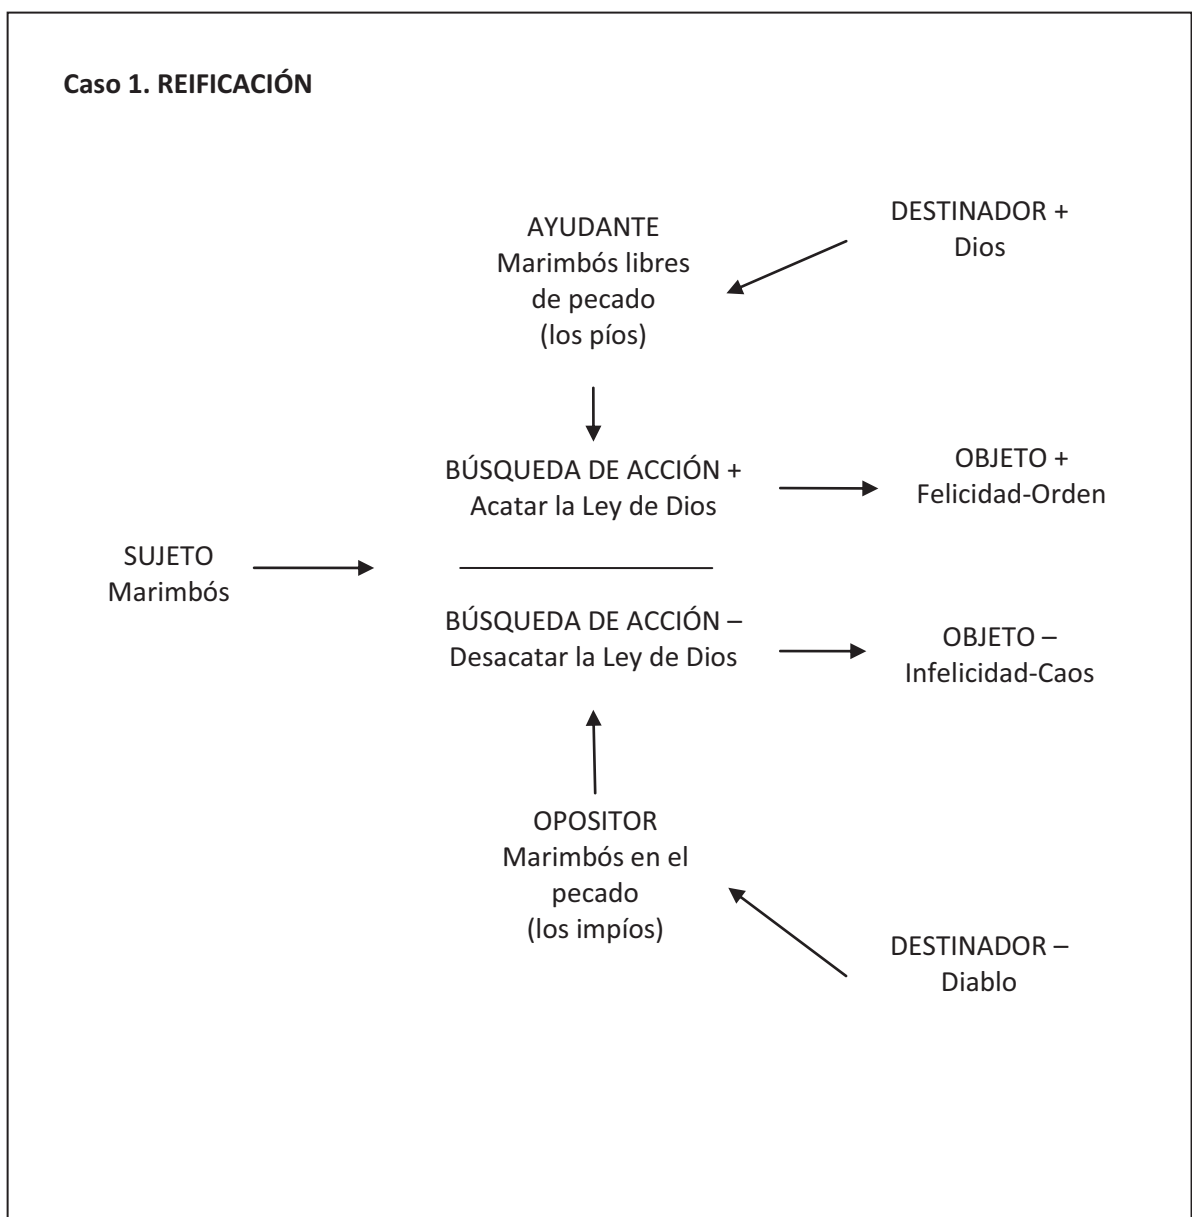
Caso 1. REIFICACIÓN

AYUDANTE
Marimbós libres de pecado (los píos)

DESTINADOR +
Dios

BÚSQUEDA DE ACCIÓN +
Acatar la Ley de Dios

OBJETO +
Felicidad-Orden

SUJETO
Marimbós

BÚSQUEDA DE ACCIÓN –
Desacatar la Ley de Dios

OBJETO –
Infelicidad-Caos

OPOSITOR
Marimbós en el pecado (los impíos)

DESTINADOR –
Diablo